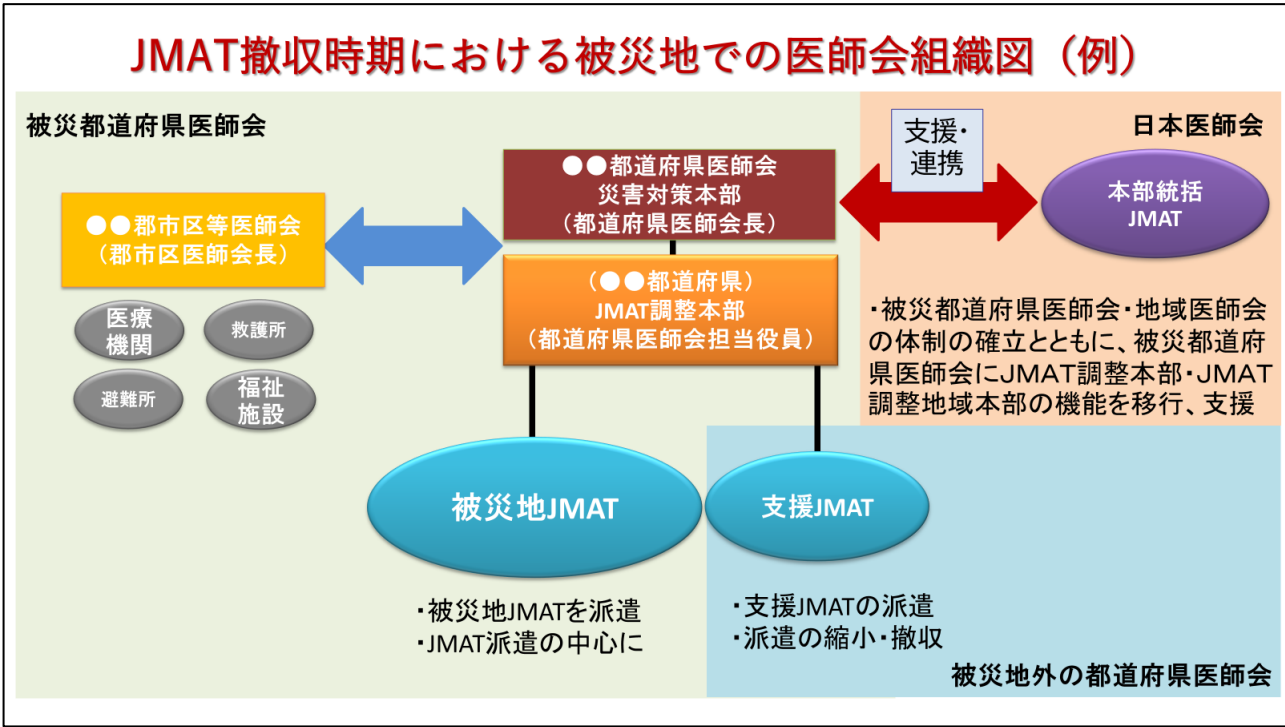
JMAT撤収時期における被災地での医師会組織図（例）

被災都道府県医師会

日本医師会

支援・連携

●●都道府県医師会
災害対策本部
（都道府県医師会長）

●●郡市区等医師会
（郡市区医師会長）

本部統括
JMAT

医療機関

救護所

避難所

福祉施設

（●●都道府県）
JMAT調整本部
（都道府県医師会担当役員）

・被災都道府県医師会・地域医師会の体制の確立とともに、被災都道府県医師会にJMAT調整本部・JMAT調整地域本部の機能を移行、支援

被災地JMAT

支援JMAT

・被災地JMATを派遣
・JMAT派遣の中心に

・支援JMATの派遣
・派遣の縮小・撤収

被災地外の都道府県医師会